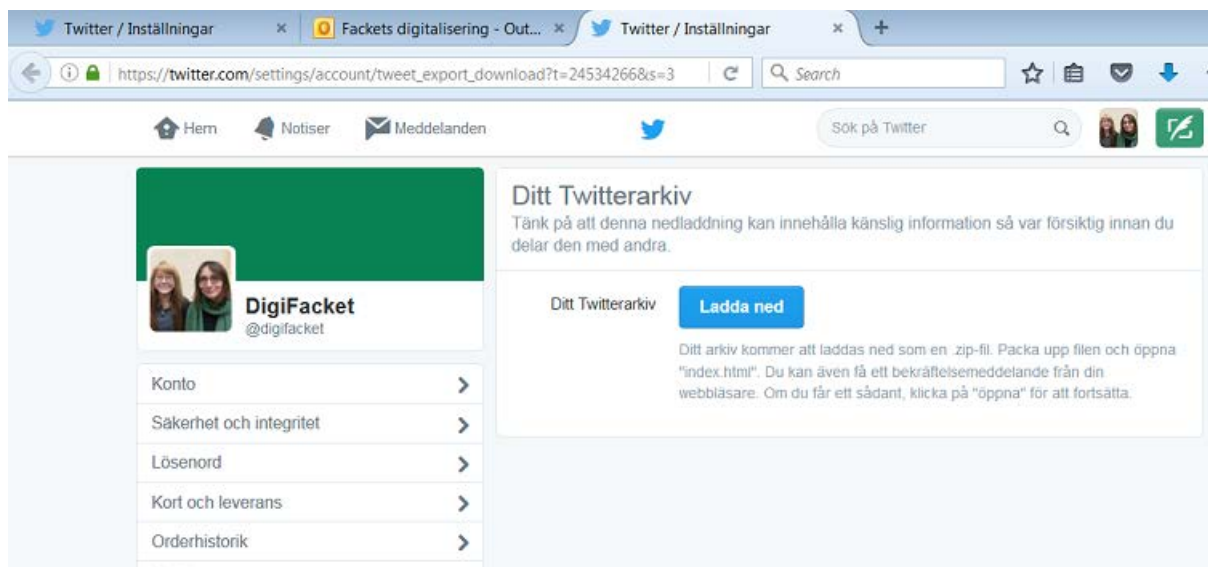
Twitter / Inställningar ×
Fackets digitalisering - Out... ×
Twitter / Inställningar ×
+

https://twitter.com/settings/account/tweet_export_download?t=24534266&s=3
Search

Hem
Notiser
Meddelanden
Sök på Twitter

DigiFacket
@digifacket

Konto
Säkerhet och integritet
Lösenord
Kort och leverans
Orderhistorik

Ditt Twitterarkiv
Tänk på att denna nedladdning kan innehålla känslig information så var försiktig innan du delar den med andra.

Ditt Twitterarkiv
Ladda ned
Ditt arkiv kommer att laddas ned som en .zip-fil. Packa upp filen och öppna "index.html". Du kan även få ett bekräftelsemeddelande från din webbläsare. Om du får ett sådant, klicka på "öppna" för att fortsätta.